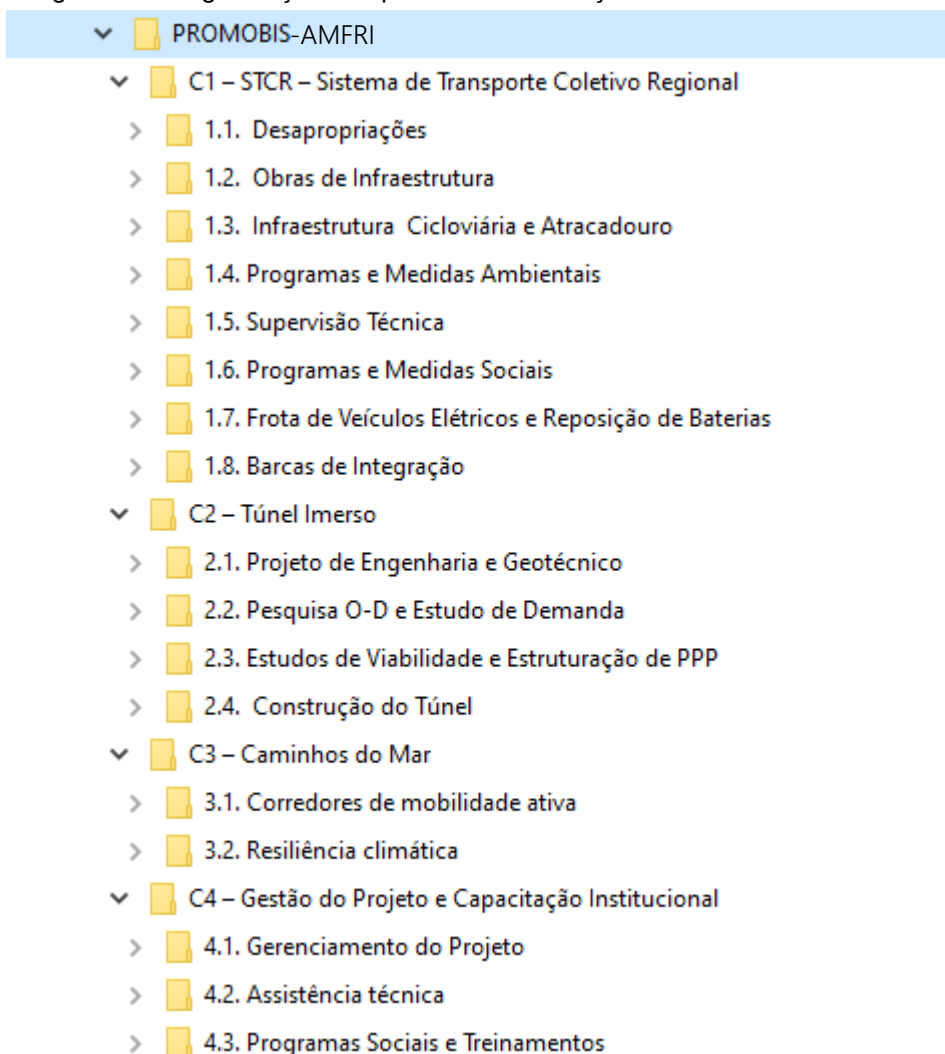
PROMOBIS-AMFRI

C1 – STCR – Sistema de Transporte Coletivo Regional

1.1. Desapropriações

1.2. Obras de Infraestrutura

1.3. Infraestrutura Cicloviária e Atracadouro

1.4. Programas e Medidas Ambientais

1.5. Supervisão Técnica

1.6. Programas e Medidas Sociais

1.7. Frota de Veículos Elétricos e Reposição de Baterias

1.8. Barcas de Integração

C2 – Túnel Imerso

2.1. Projeto de Engenharia e Geotécnico

2.2. Pesquisa O-D e Estudo de Demanda

2.3. Estudos de Viabilidade e Estruturação de PPP

2.4. Construção do Túnel

C3 – Caminhos do Mar

3.1. Corredores de mobilidade ativa

3.2. Resiliência climática

C4 – Gestão do Projeto e Capacitação Institucional

4.1. Gerenciamento do Projeto

4.2. Assistência técnica

4.3. Programas Sociais e Treinamentos